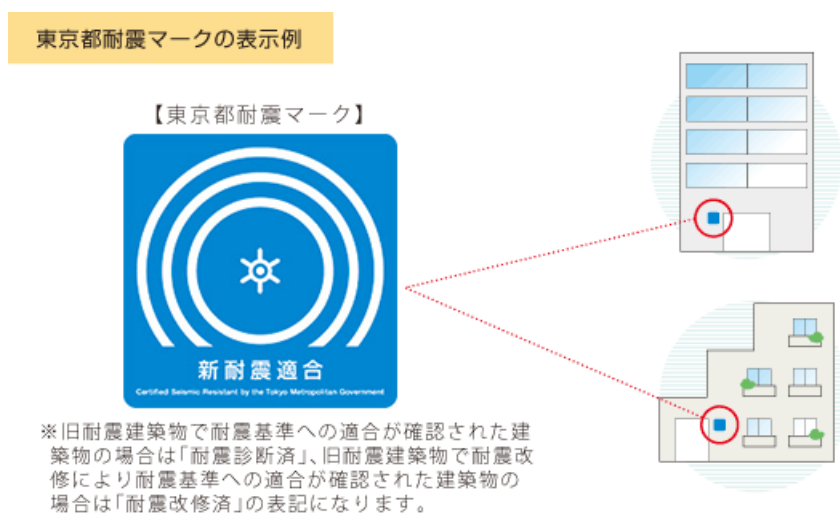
東京都耐震マークの表示例

【東京都耐震マーク】

新耐震適合

Certified Seismic Resistant by the Tokyo Metropolitan Government

※旧耐震建築物で耐震基準への適合が確認された建築物の場合は「耐震診断済」、旧耐震建築物で耐震改修により耐震基準への適合が確認された建築物の場合は「耐震改修済」の表記になります。